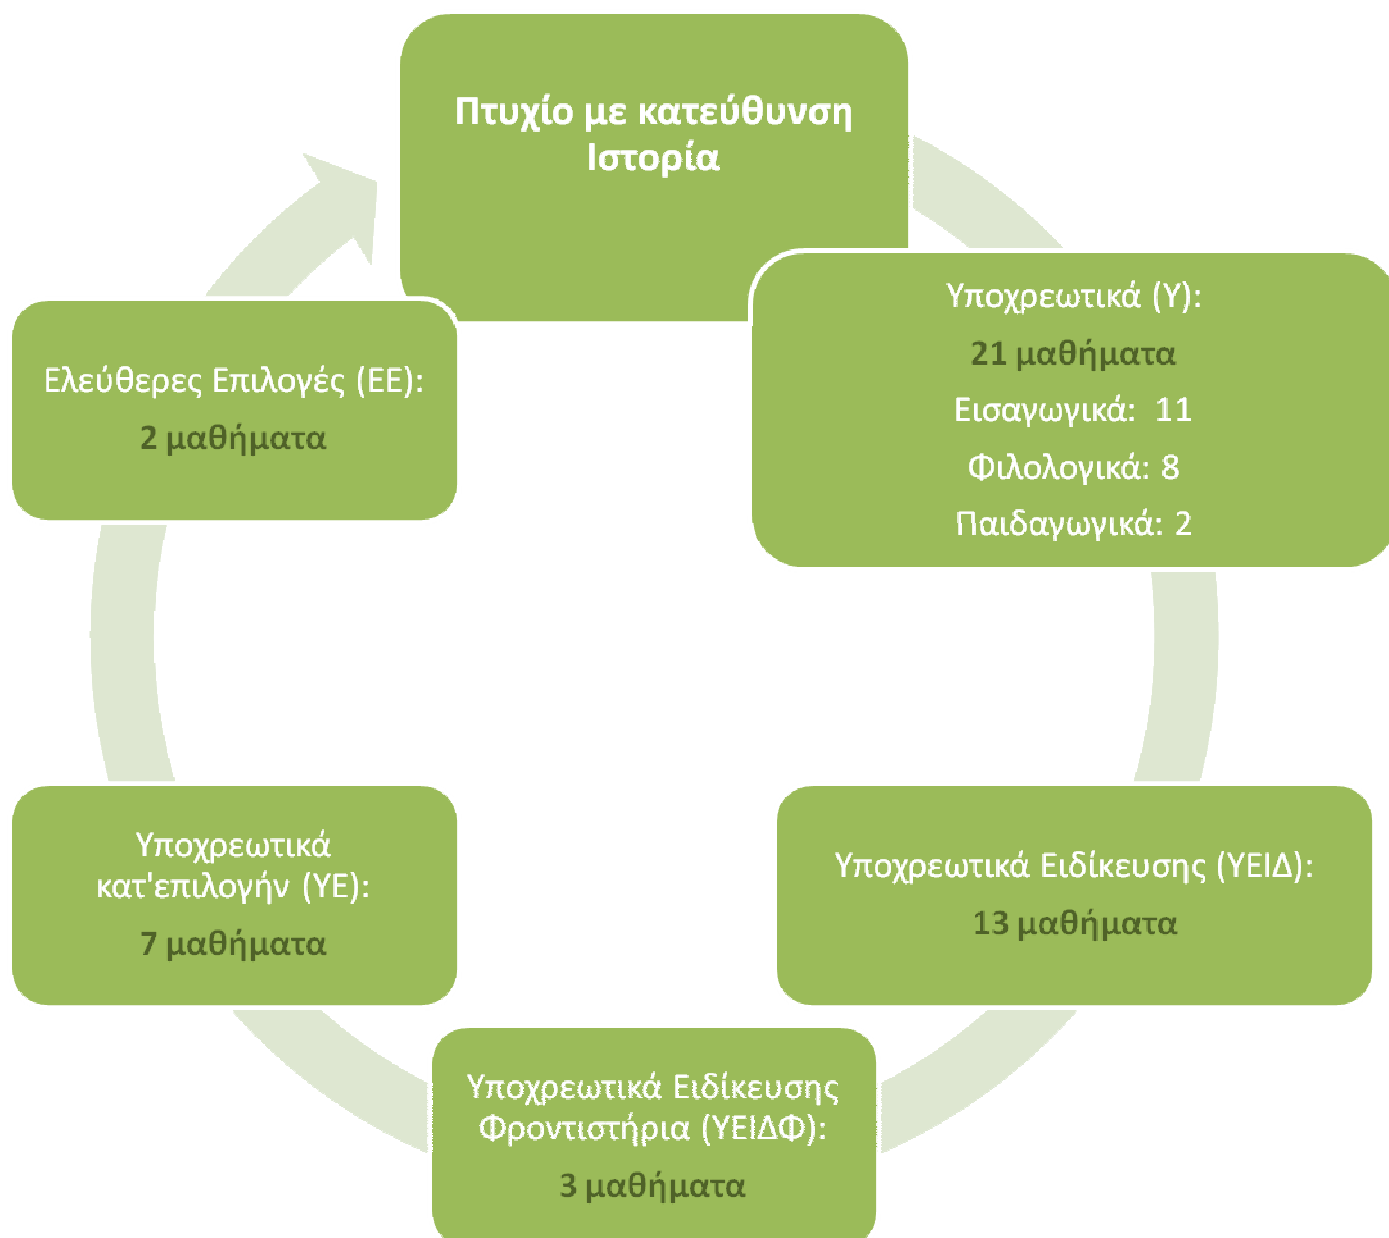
Πτυχίο με κατεύθυνση Ιστορία

Υποχρεωτικά (Υ):

21 μαθήματα

Εισαγωγικά: 11

Φιλολογικά: 8

Παιδαγωγικά: 2

Υποχρεωτικά Ειδίκευσης (ΥΕΙΔ):

13 μαθήματα

Υποχρεωτικά Ειδίκευσης Φροντιστήρια (ΥΕΙΔΦ):

3 μαθήματα

Υποχρεωτικά κατ'επιλογήν (ΥΕ):

7 μαθήματα

Ελεύθερες Επιλογές (ΕΕ):

2 μαθήματα